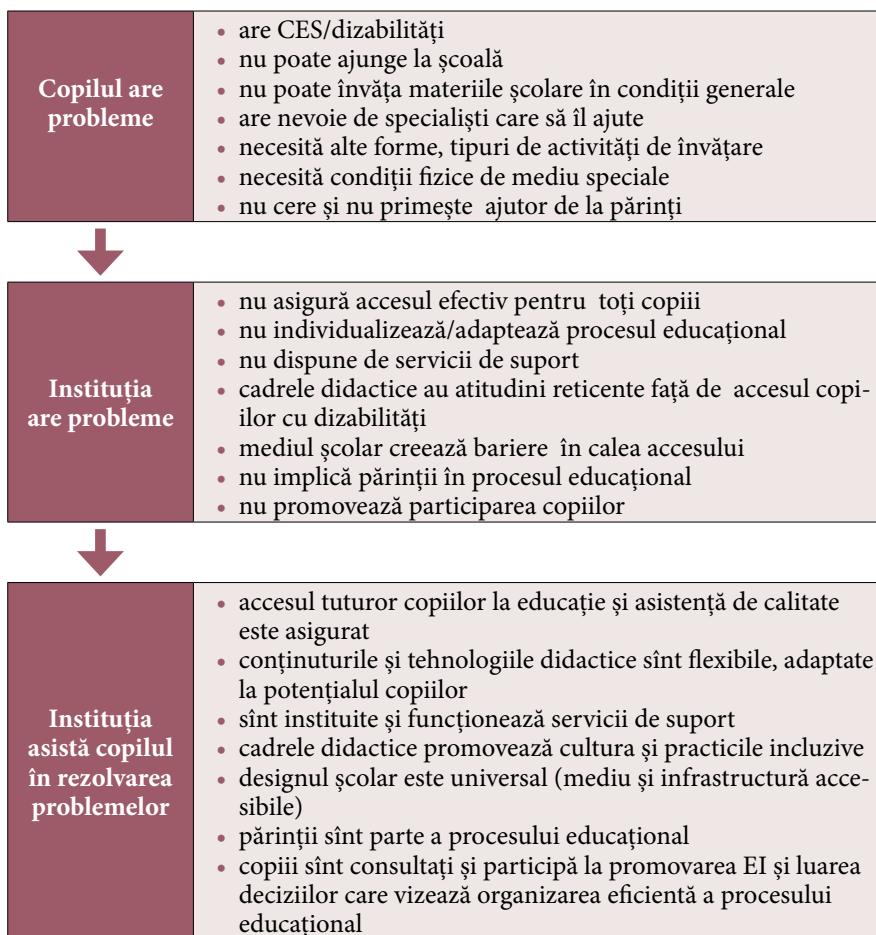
| Copilul are probleme | • are CES/dizabilități<br>• nu poate ajunge la școală<br>• nu poate învăța materiile școlare în condiții generale<br>• are nevoie de specialiști care să îl ajute<br>• necesită alte forme, tipuri de activități de învățare<br>• necesită condiții fizice de mediu speciale<br>• nu cere și nu primește ajutor de la părinți |
|---|---|

| Instituția are probleme | • nu asigură accesul efectiv pentru toți copiii<br>• nu individualizează/adaptează procesul educațional<br>• nu dispune de servicii de suport<br>• cadrele didactice au atitudini reticente față de accesul copiilor cu dizabilități<br>• mediul școlar creează bariere în calea accesului<br>• nu implică părinții în procesul educațional<br>• nu promovează participarea copiilor |
|---|---|

| Instituția asistă copilul în rezolvarea problemelor | • accesul tuturor copiilor la educație și asistență de calitate este asigurat<br>• conținuturile și tehnologiile didactice sînt flexibile, adaptate la potențialul copiilor<br>• sînt instituite și funcționează servicii de suport<br>• cadrele didactice promovează cultura și practicile incluzive<br>• designul școlar este universal (mediu și infrastructură accesibile)<br>• părinții sînt parte a procesului educațional<br>• copiii sînt consultați și participă la promovarea EI și luarea deciziilor care vizează organizarea eficientă a procesului educațional |
|---|---|